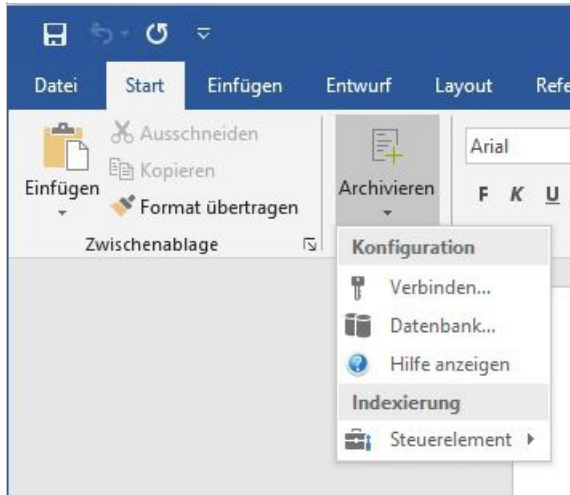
Datei Start Einfügen Entwurf Layout Refe

Einfügen
Ausschneiden
Kopieren
Format übertragen
Zwischenablage

Archivieren

Arial
F K U

Konfiguration
Verbinden...
Datenbank...
Hilfe anzeigen
Indexierung
Steuerelement